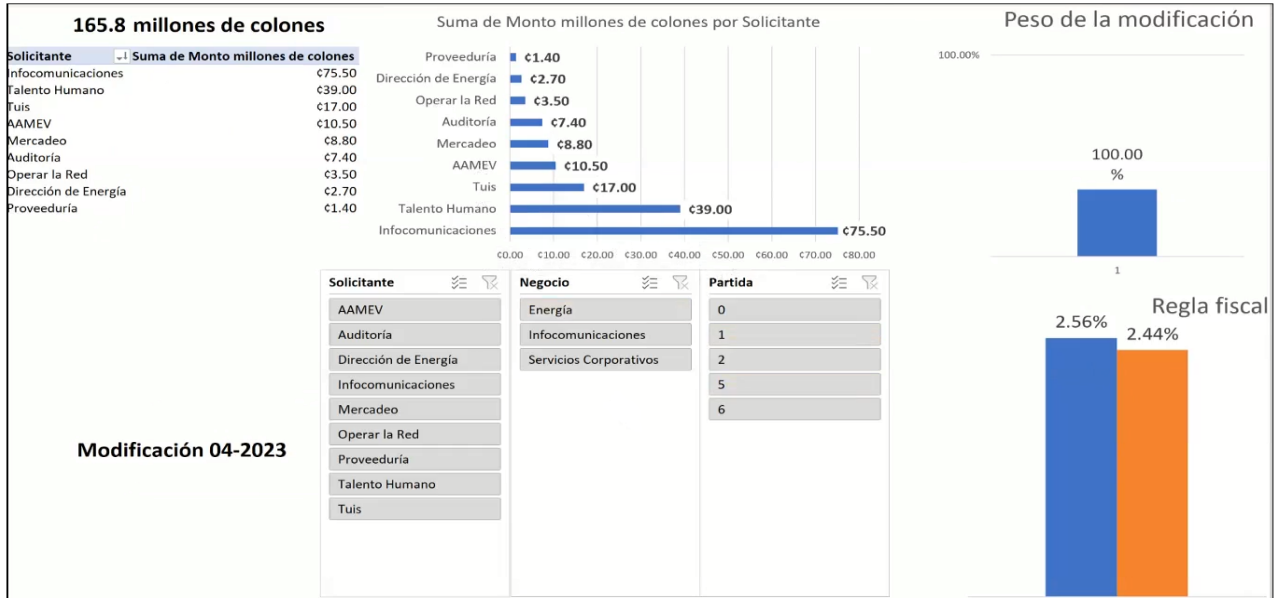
165.8 millones de colones

| Solicitante | Suma de Monto millones de colones |
|---|---|
| Infocomunicaciones | ¢75.50 |
| Talento Humano | ¢39.00 |
| Tuis | ¢17.00 |
| AAMEV | ¢10.50 |
| Mercadeo | ¢8.80 |
| Auditoría | ¢7.40 |
| Operar la Red | ¢3.50 |
| Dirección de Energía | ¢2.70 |
| Proveeduría | ¢1.40 |

Suma de Monto millones de colones por Solicitante

Proveeduría ¢1.40
Dirección de Energía ¢2.70
Operar la Red ¢3.50
Auditoría ¢7.40
Mercadeo ¢8.80
AAMEV ¢10.50
Tuis ¢17.00
Talento Humano ¢39.00
Infocomunicaciones ¢75.50

¢0.00 ¢10.00 ¢20.00 ¢30.00 ¢40.00 ¢50.00 ¢60.00 ¢70.00 ¢80.00

Peso de la modificación

100.00%

100.00 %

1

Solicitante
AAMEV
Auditoría
Dirección de Energía
Infocomunicaciones
Mercadeo
Operar la Red
Proveeduría
Talento Humano
Tuis

Negocio
Energía
Infocomunicaciones
Servicios Corporativos

Partida
0
1
2
5
6

Regla fiscal

2.56%
2.44%

Modificación 04-2023